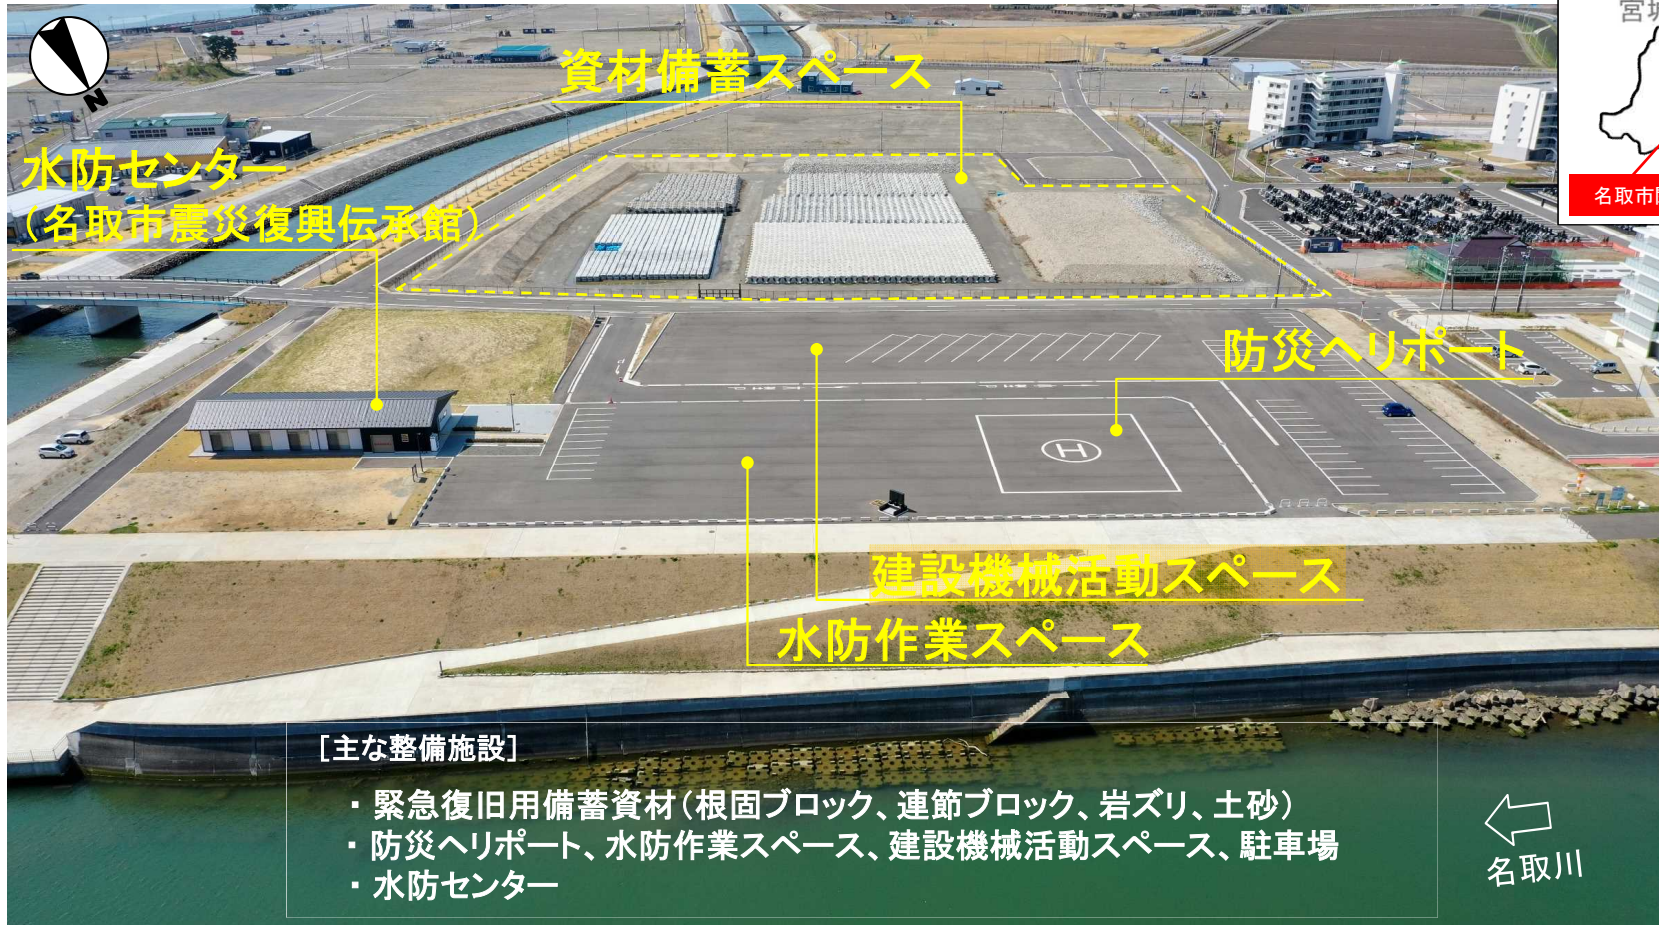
N

資材備蓄スペース

水防センター
(名取市震災復興伝承館)

防災ヘリポート

建設機械活動スペース

水防作業スペース

宮城

名取市

[主な整備施設]
・緊急復旧用備蓄資材(根固ブロック、連節ブロック、岩ズリ、土砂)
・防災ヘリポート、水防作業スペース、建設機械活動スペース、駐車場
・水防センター

名取川